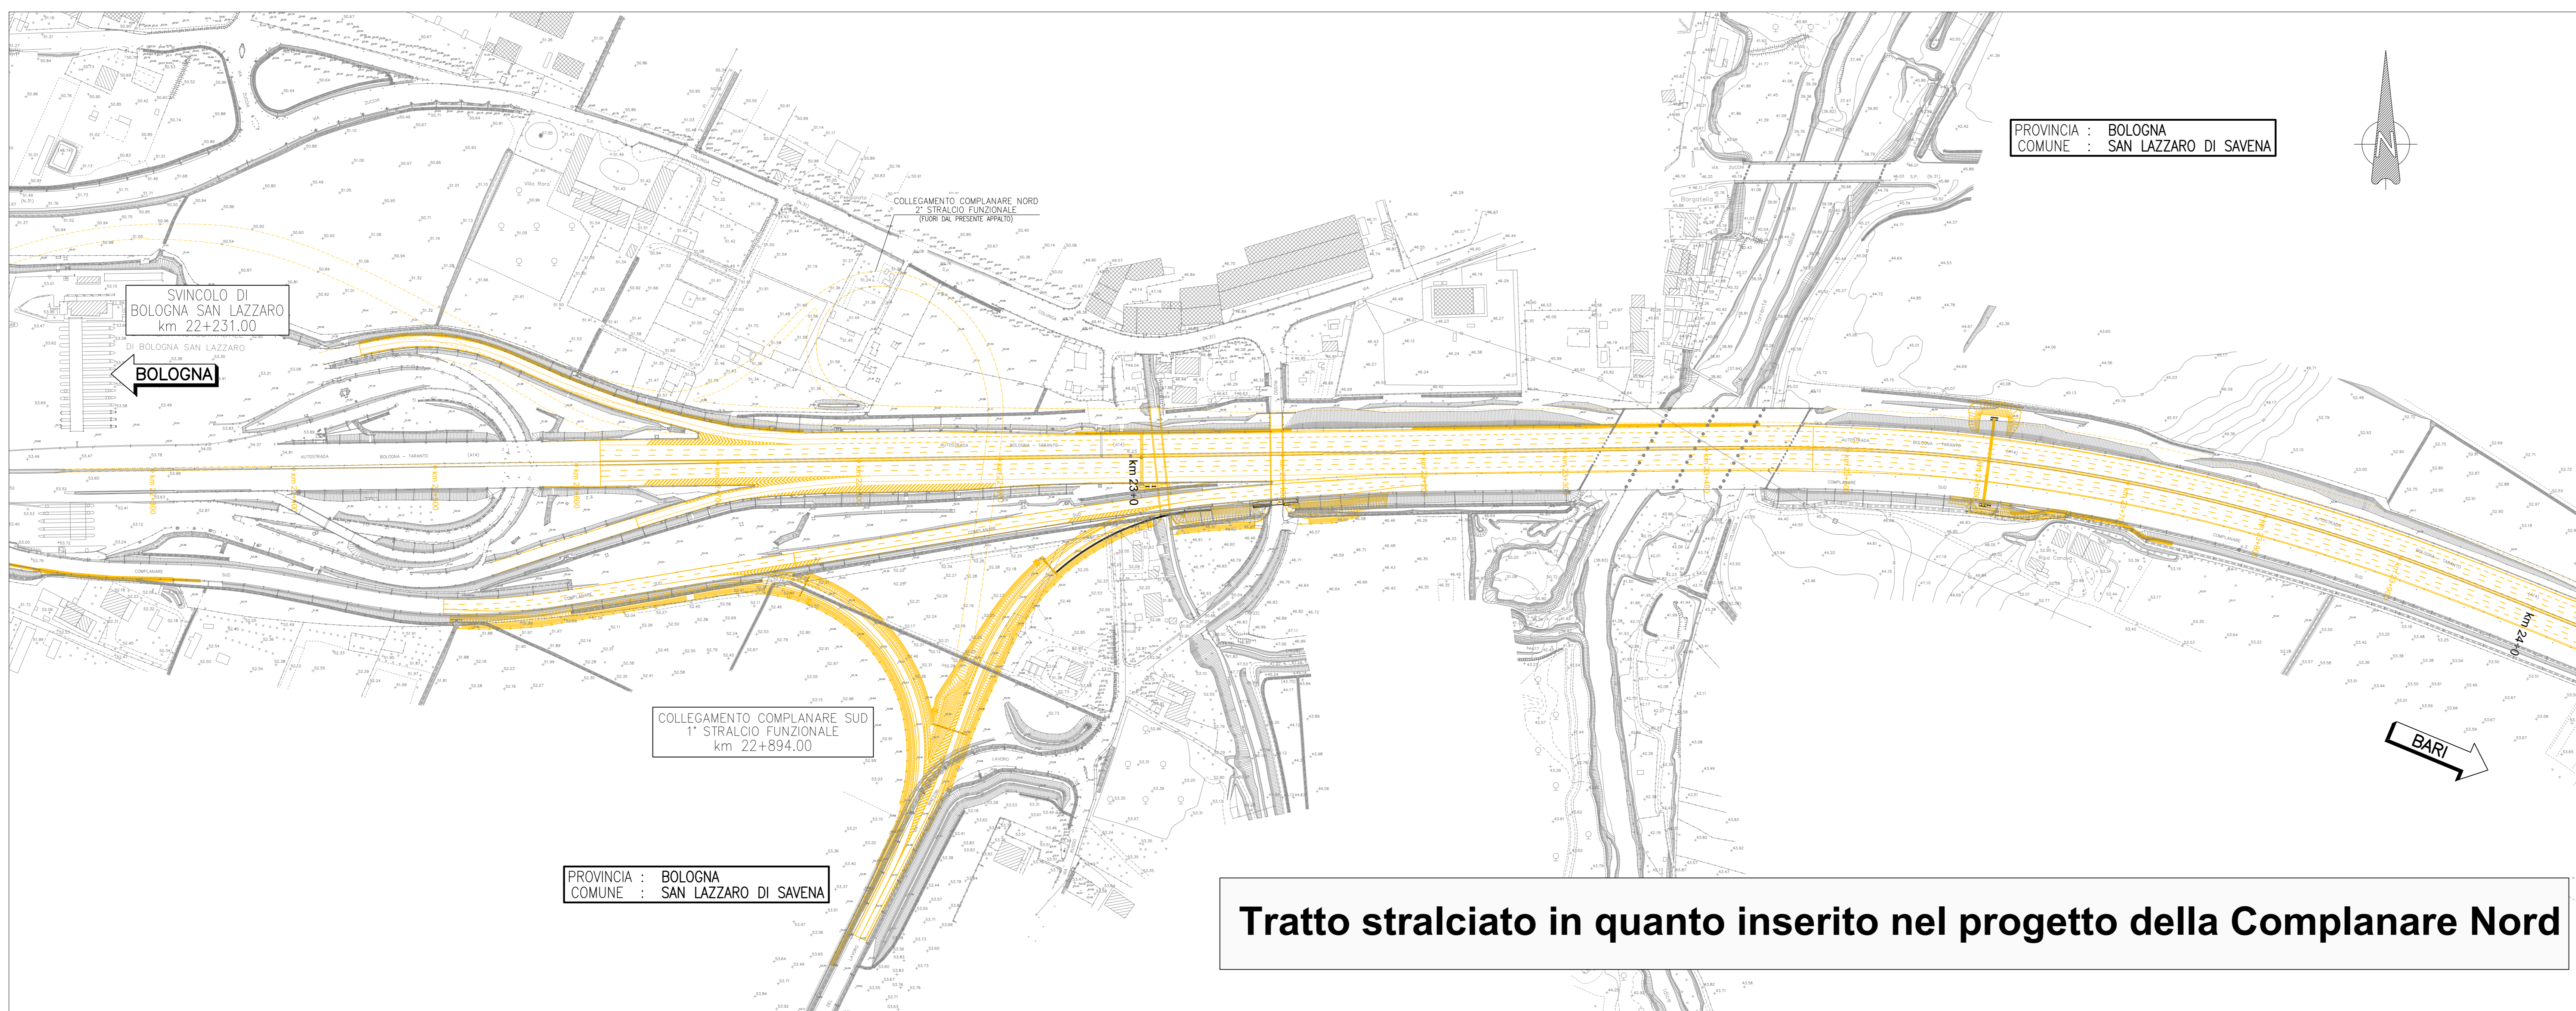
PROVINCIA : BOLOGNA
COMUNE : SAN LAZZARO DI SAVENA

N

COLLEGAMENTO COMPLANARE NORD
2° STRALCIO FUNZIONALE
(FUORI DAL PRESENTE APPALTO)

SVINCOLO DI
BOLOGNA SAN LAZZARO
km 22+231.00

DI BOLOGNA SAN LAZZARO

BOLOGNA

km 23+0

km 24+0

BARI

COLLEGAMENTO COMPLANARE SUD
1° STRALCIO FUNZIONALE
km 22+894.00

PROVINCIA : BOLOGNA
COMUNE : SAN LAZZARO DI SAVENA

Tratto stralciato in quanto inserito nel progetto della Complanare Nord